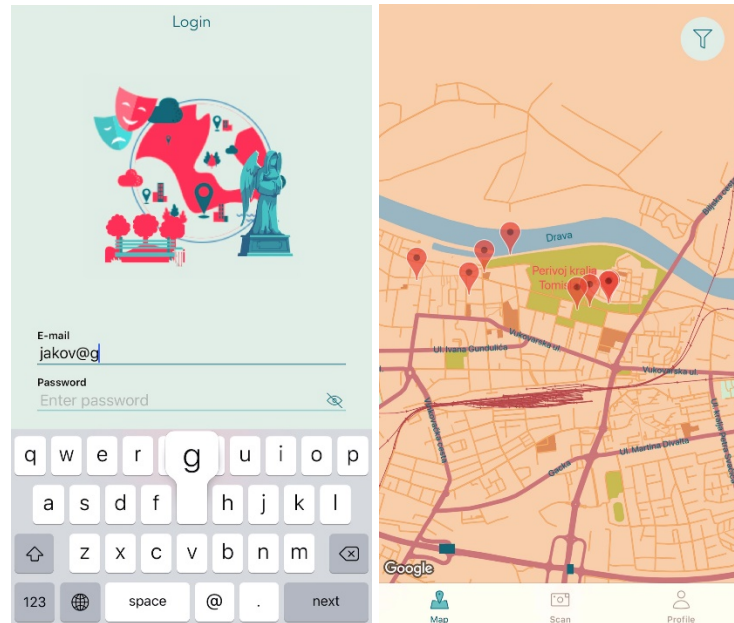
Login

E-mail
jakov@g

Password
Enter password

q w e r t g u i o p
a s d f g h j k l
z x c v b n m
123 space @ . next

Drava
Perivoj kralja Tomislava
Ul. Ivana Gundulića
Vukovarska ul.
Vukovarska ul.
Vukovarska cesta
Gacka
Ul. Martina Divalta
Google

Map
Scan
Profile